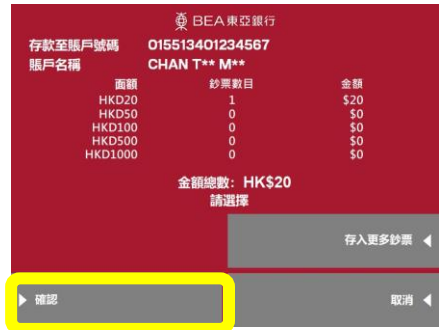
BEA東亞銀行

存款至賬戶號碼 015513401234567
賬戶名稱 CHAN T** M**

| 面額 | 鈔票數目 | 金額 |
|---|---|---|
| HKD20 | 1 | \$20 |
| HKD50 | 0 | \$0 |
| HKD100 | 0 | \$0 |
| HKD500 | 0 | \$0 |
| HKD1000 | 0 | \$0 |

金額總數: HK\$20
請選擇

存入更多鈔票

確認

取消